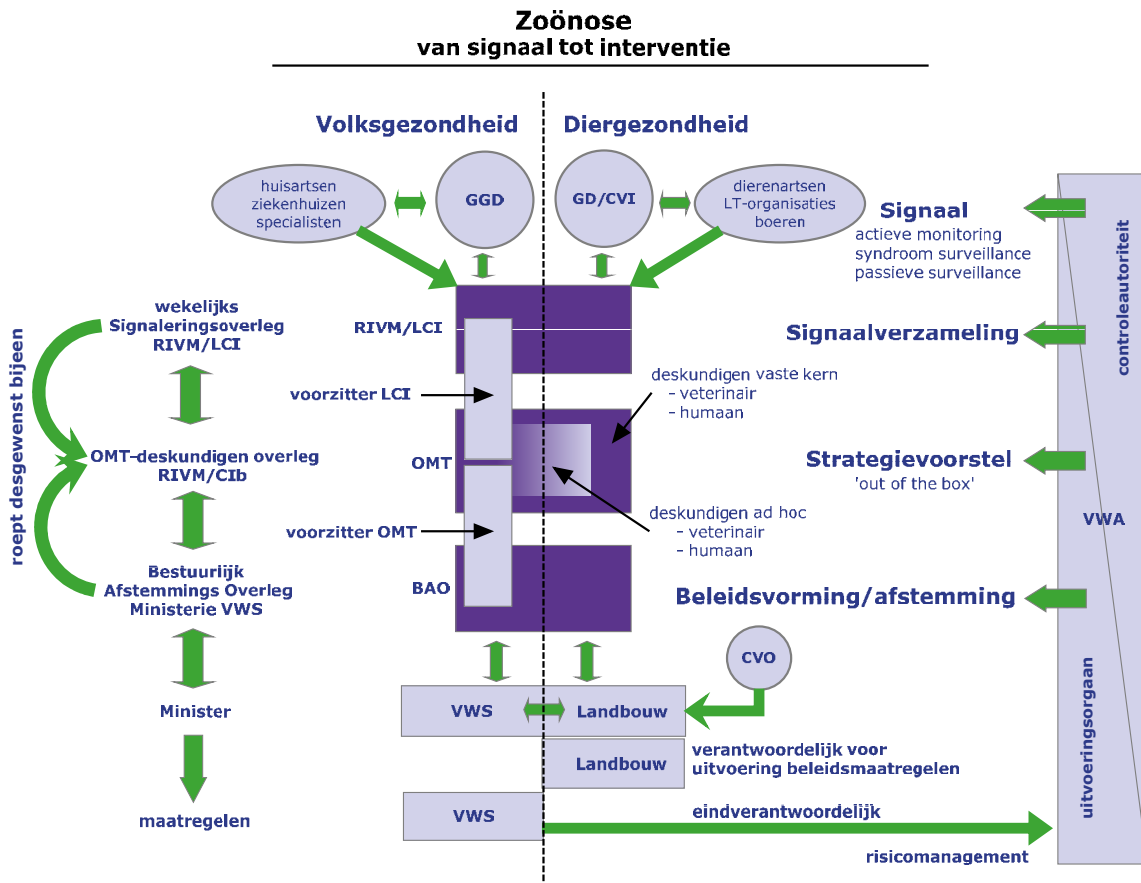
Zoönose
van signaal tot interventie

Volksgezondheid

Diergezondheid

huisartsen ziekenhuizen specialisten

GGD

GD/CVI

dierenartsen LT-organisaties boeren

Signaal
actieve monitoring
syndroom surveillance
passieve surveillance

controleautoriteit

wekelijks
Signaleringsoverleg
RIVM/LCI

RIVM/LCI

Signaalverzameling

voorzitter LCI

deskundigen vaste kern
- veterinair
- humaan

roept desgewenst bijeen

OMT-deskundigen overleg
RIVM/CIb

OMT

Strategievoorstel
'out of the box'

VWA

voorzitter OMT

deskundigen ad hoc
- veterinair
- humaan

Bestuurlijk
Afstemmings Overleg
Ministerie VWS

BAO

Beleidsvorming/afstemming

CVO

Minister

VWS

Landbouw

uitvoeringsorgaan

Landbouw

verantwoordelijk voor
uitvoering beleidsmaatregelen

maatregelen

VWS

eindverantwoordelijk

risicomanagement